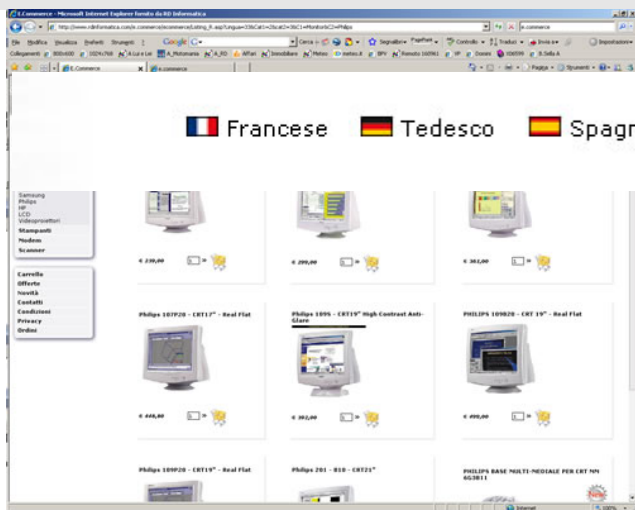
E.Commerce - Microsoft Internet Explorer fornito da RO Informatica

http://www.rdinformatica.com/e-commerce/ecommerce/listing_it.asp?lingua=It&Cat1=2&cat2=3&C1=Monitor&C2=Philips

File Modifica Visualizza Preferiti Strumenti ?

Francese Tedesco Spagn

Samsung
Philips
HP
LCD
Videoproiettori
Stampanti
Modem
Scanner

Carrello
Offerte
Novità
Contatti
Condizioni
Privacy
Ordini

€ 230,00

€ 299,00

€ 362,00

Philips 107P20 - CRT17" - Real Flat

€ 448,00

Philips 109S - CRT19" High Contrast Anti-Glare

€ 302,00

PHILIPS 109B20 - CRT 19" - Real Flat

€ 499,00

Philips 109P20 - CRT19" - Real Flat

Philips 201 - B10 - CRT21"

PHILIPS BASE MULTI-MEDIALE PER CRT MM AG3011

Internet